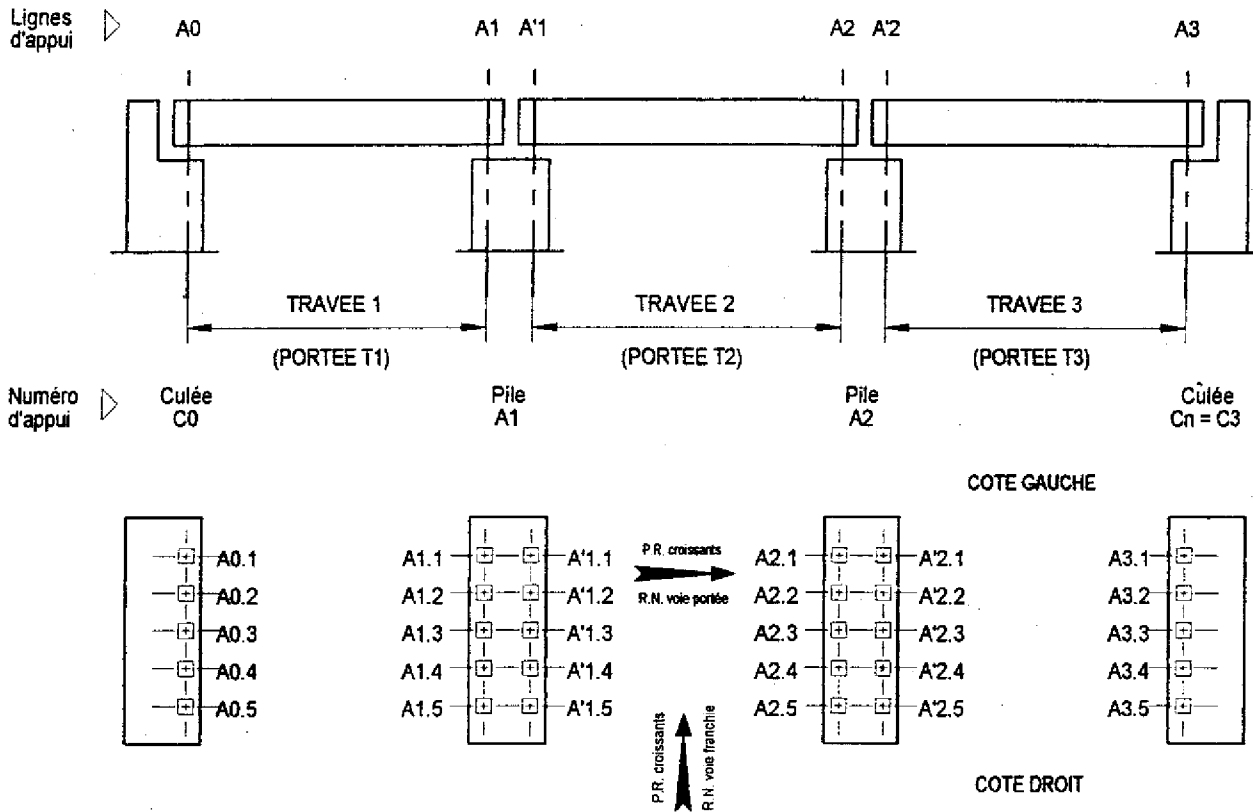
Lignes d'appui

A0 A1 A'1 A2 A'2 A3

TRAVEE 1
(PORTEE T1)

TRAVEE 2
(PORTEE T2)

TRAVEE 3
(PORTEE T3)

Numéro d'appui

Culée
C0

Pile
A1

Pile
A2

Culée
Cn = C3

COTE GAUCHE

A0.1
A0.2
A0.3
A0.4
A0.5

A1.1
A1.2
A1.3
A1.4
A1.5

A'1.1
A'1.2
A'1.3
A'1.4
A'1.5

P.R. croissants
R.N. voie portée

A2.1
A2.2
A2.3
A2.4
A2.5

A'2.1
A'2.2
A'2.3
A'2.4
A'2.5

A3.1
A3.2
A3.3
A3.4
A3.5

P.R. croissants
R.N. voie franchie

COTE DROIT